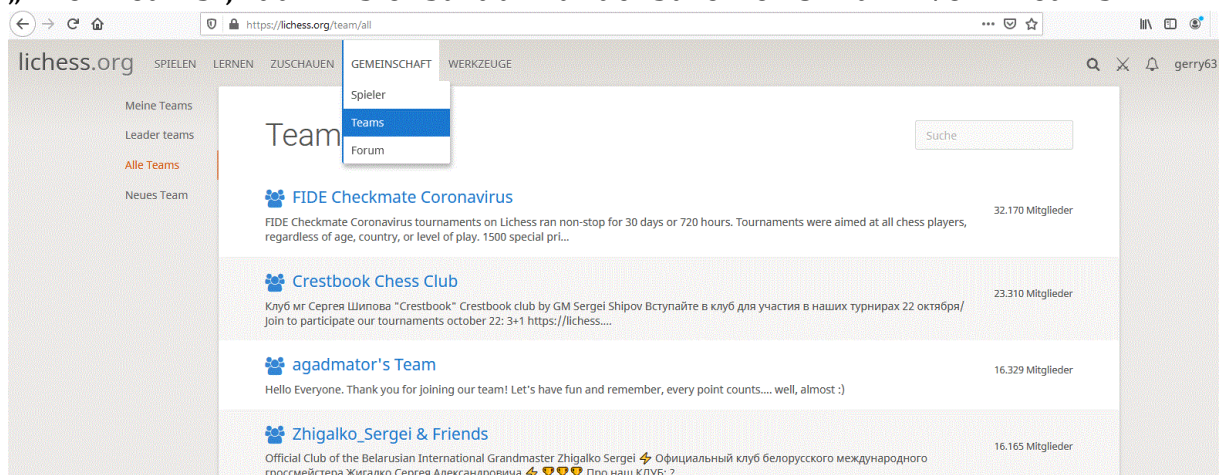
https://lichess.org/team/all

lichess.org SPIELEN LERNEN ZUSCHAUEN GEMEINSCHAFT WERKZEUGE

gerry63

Spieler
Teams
Forum

Meine Teams
Leader teams
Alle Teams
Neues Team

Team

Suche

FIDE Checkmate Coronavirus
FIDE Checkmate Coronavirus tournaments on Lichess ran non-stop for 30 days or 720 hours. Tournaments were aimed at all chess players, regardless of age, country, or level of play. 1500 special pri...
32.170 Mitglieder

Crestbook Chess Club
Клуб мг Сергея Шипова "Crestbook" Crestbook club by GM Sergei Shipov Вступайте в клуб для участия в наших турнирах 22 октября/ Join to participate our tournaments october 22: 3+1 https://lichess....
23.310 Mitglieder

agadmator's Team
Hello Everyone. Thank you for joining our team! Let's have fun and remember, every point counts.... well, almost :)
16.329 Mitglieder

Zhigalko_Sergei & Friends
Official Club of the Belarusian International Grandmaster Zhigalko Sergei ⚡ Официальный клуб белорусского международного гроссмейстера Жигалко Сергея Александровича ⚡ 🏆🏆🏆 Про наш КЛУБ: ?
16.165 Mitglieder